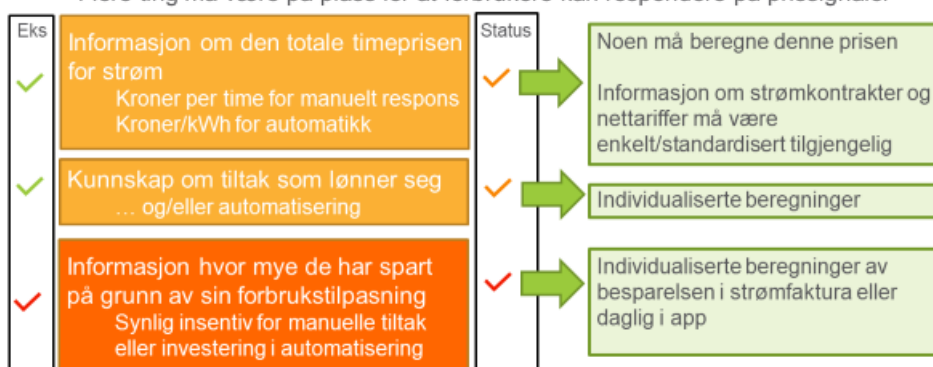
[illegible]

Eks

Informasjon om den totale timeprisen for strøm
Kroner per time for manuelt respons
Kroner/kWh for automatikk

Kunnskap om tiltak som lønner seg
… og/eller automatisering

Informasjon hvor mye de har spart på grunn av sin forbrukstilpasning
Synlig insentiv for manuelle tiltak eller investering i automatisering

Status

Noen må beregne denne prisen

Informasjon om strømkontrakter og nettariffer må være enkelt/standardisert tilgjengelig

Individualiserte beregninger

Individualiserte beregninger av besparelsen i strømfaktura eller daglig i app